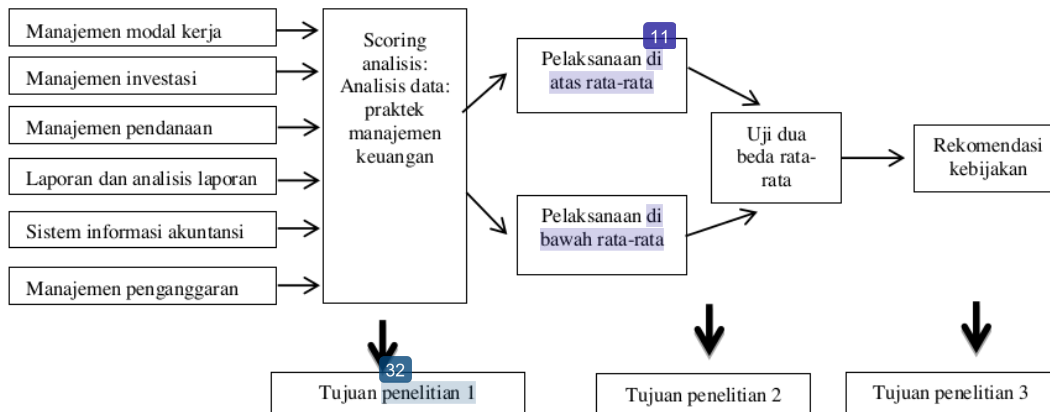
Manajemen modal kerja

Manajemen investasi

Manajemen pendanaan

Laporan dan analisis laporan

Sistem informasi akuntansi

Manajemen penganggaran

Scoring analisis: Analisis data: praktek manajemen keuangan

11

Pelaksanaan di atas rata-rata

Pelaksanaan di bawah rata-rata

Uji dua beda rata-rata

Rekomendasi kebijakan

32

Tujuan penelitian 1

Tujuan penelitian 2

Tujuan penelitian 3